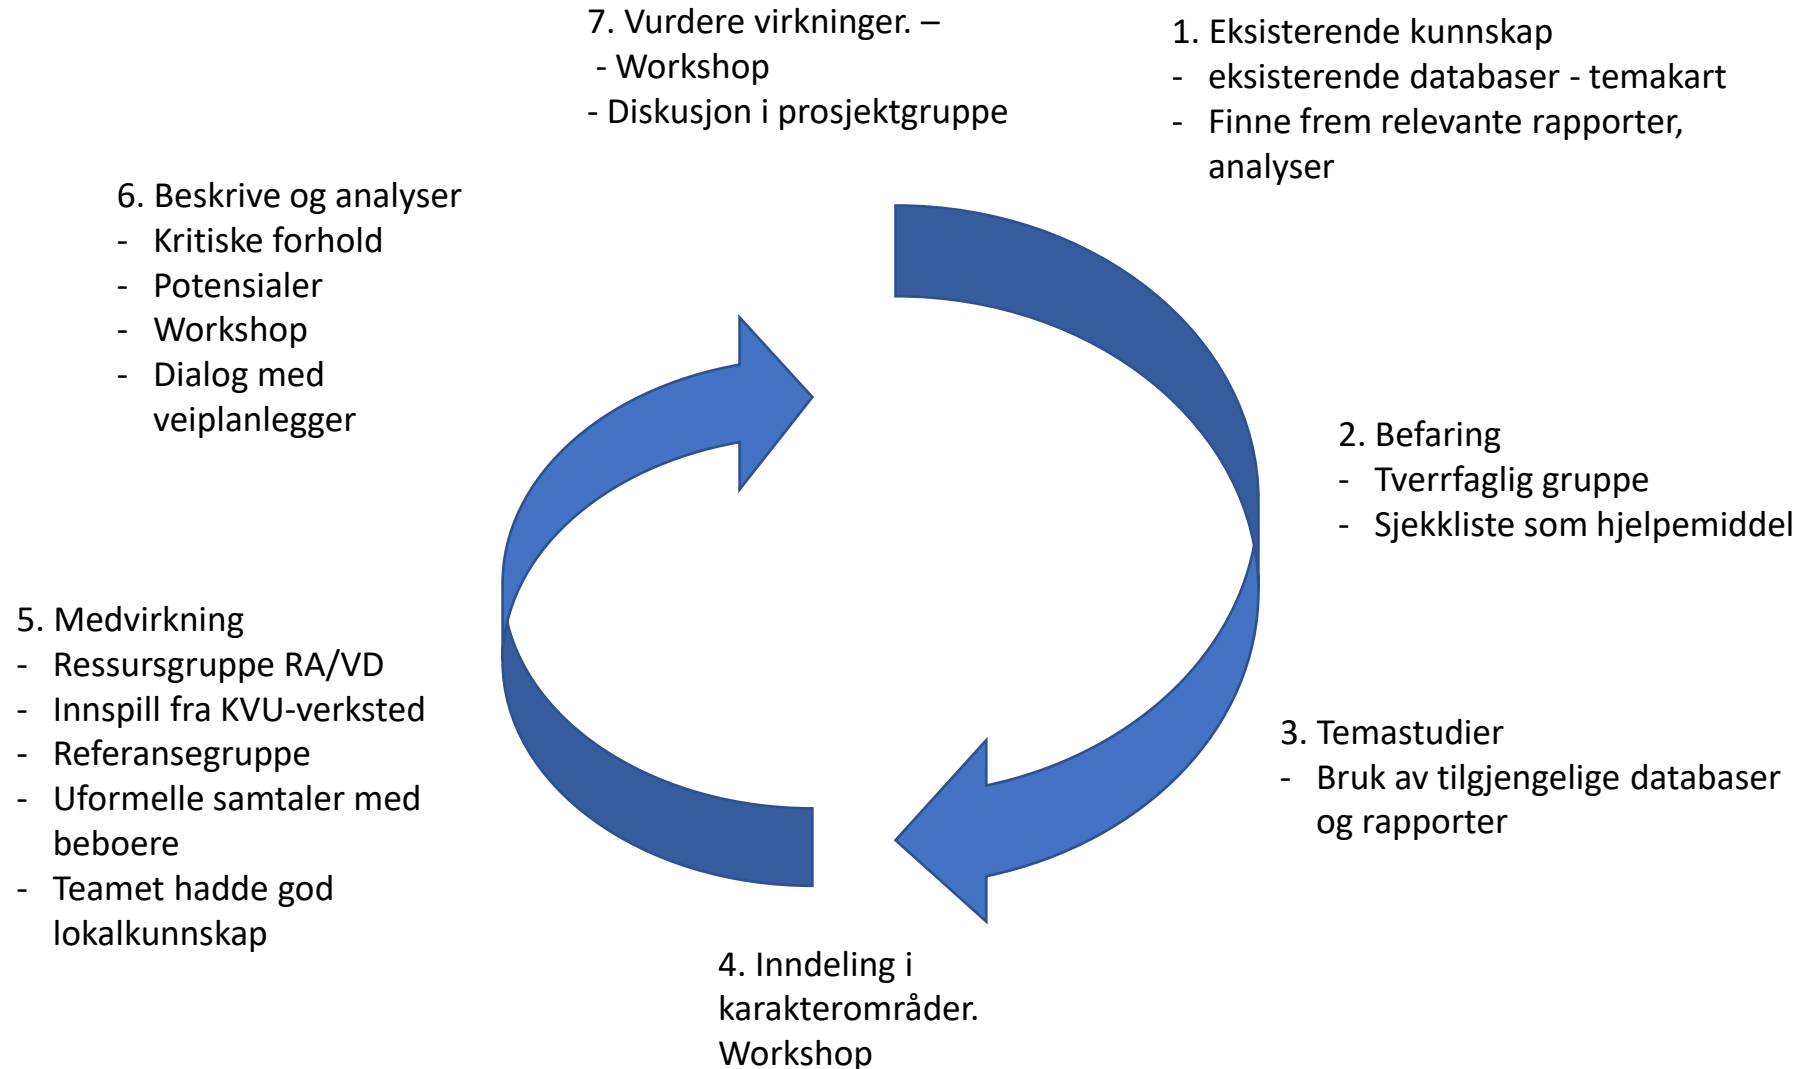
7. Vurdere virkninger. –
- Workshop
- Diskusjon i prosjektgruppe

1. Eksisterende kunnskap
- eksisterende databaser - temakart
- Finne frem relevante rapporter, analyser

6. Beskrive og analyser
- Kritiske forhold
- Potensialer
- Workshop
- Dialog med veiplanlegger

2. Befaring
- Tverrfaglig gruppe
- Sjekkliste som hjelpemiddel

5. Medvirkning
- Ressursgruppe RA/VD
- Innspill fra KVU-verksted
- Referansegruppe
- Uformelle samtaler med beboere
- Teamet hadde god lokalkunnskap

3. Temastudier
- Bruk av tilgjengelige databaser og rapporter

4. Inndeling i karakterområder. Workshop